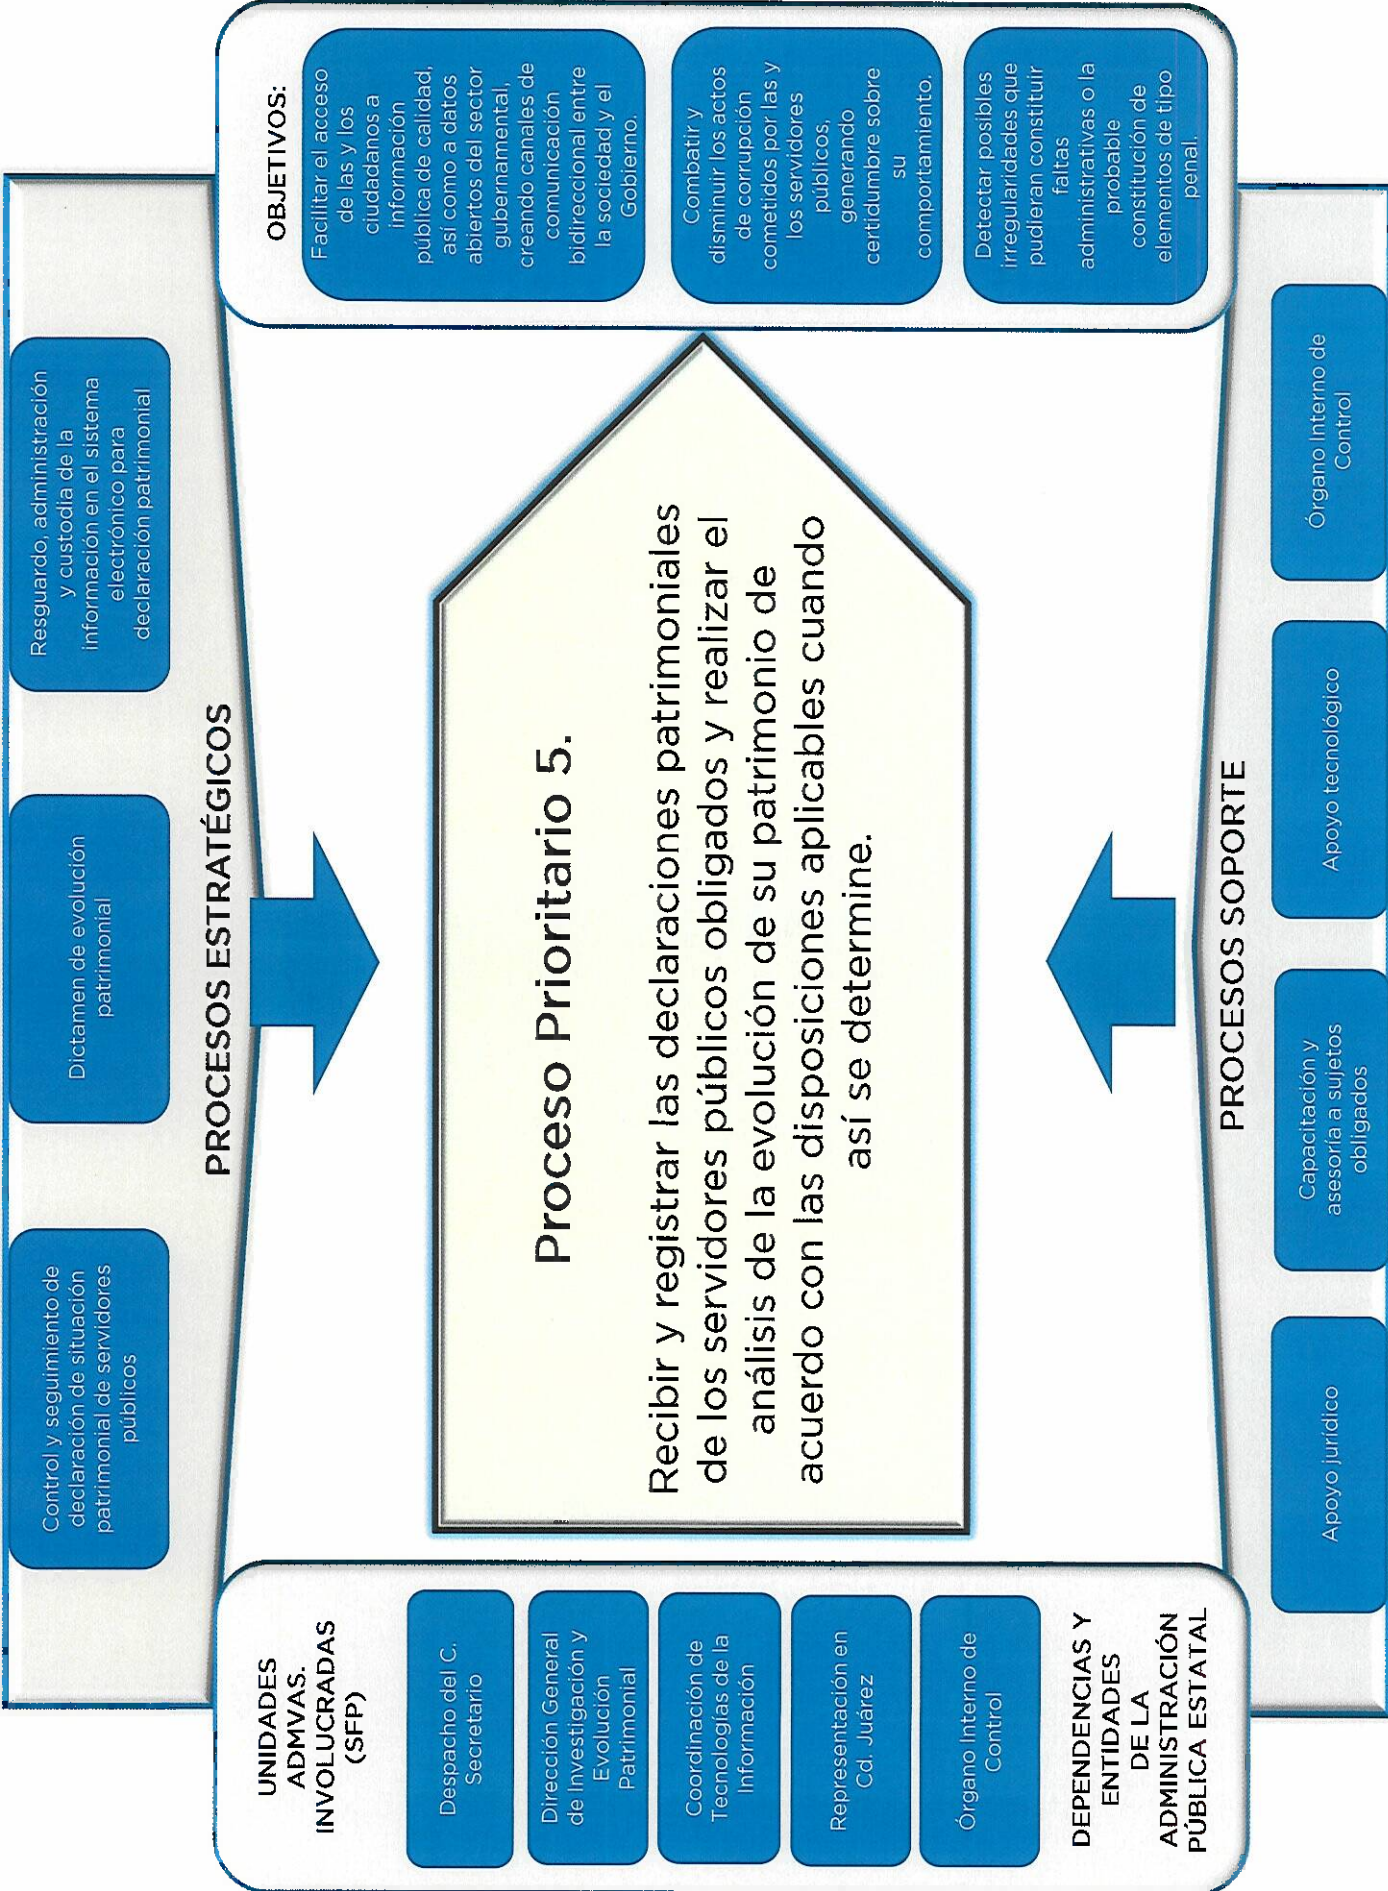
OBJETIVOS:

Facilitar el acceso de las y los ciudadanos a información pública de calidad, así como a datos abiertos del sector gubernamental, creando canales de comunicación bidireccional entre la sociedad y el Gobierno.

Combatir y disminuir los actos de corrupción cometidos por las y los servidores públicos, generando certidumbre sobre su comportamiento.

Detectar posibles irregularidades que pudieran constituir faltas administrativas o la probable constitución de elementos de tipo penal.

PROCESOS ESTRATÉGICOS

Resguardo, administración y custodia de la información en el sistema electrónico para declaración patrimonial

Dictamen de evolución patrimonial

Control y seguimiento de declaración de situación patrimonial de servidores públicos

Proceso Prioritario 5.

Recibir y registrar las declaraciones patrimoniales de los servidores públicos obligados y realizar el análisis de la evolución de su patrimonio de acuerdo con las disposiciones aplicables cuando así se determine.

PROCESOS SOPORTE

Órgano Interno de Control

Apoyo tecnológico

Capacitación y asesoría a sujetos obligados

Apoyo jurídico

UNIDADES ADMVAS. INVOLUCRADAS (SFP)

Despacho del C. Secretario

Dirección General de Investigación y Evolución Patrimonial

Coordinación de Tecnologías de la Información

Representación en Cd. Juárez

Órgano Interno de Control

DEPENDENCIAS Y ENTIDADES DE LA ADMINISTRACIÓN PÚBLICA ESTATAL